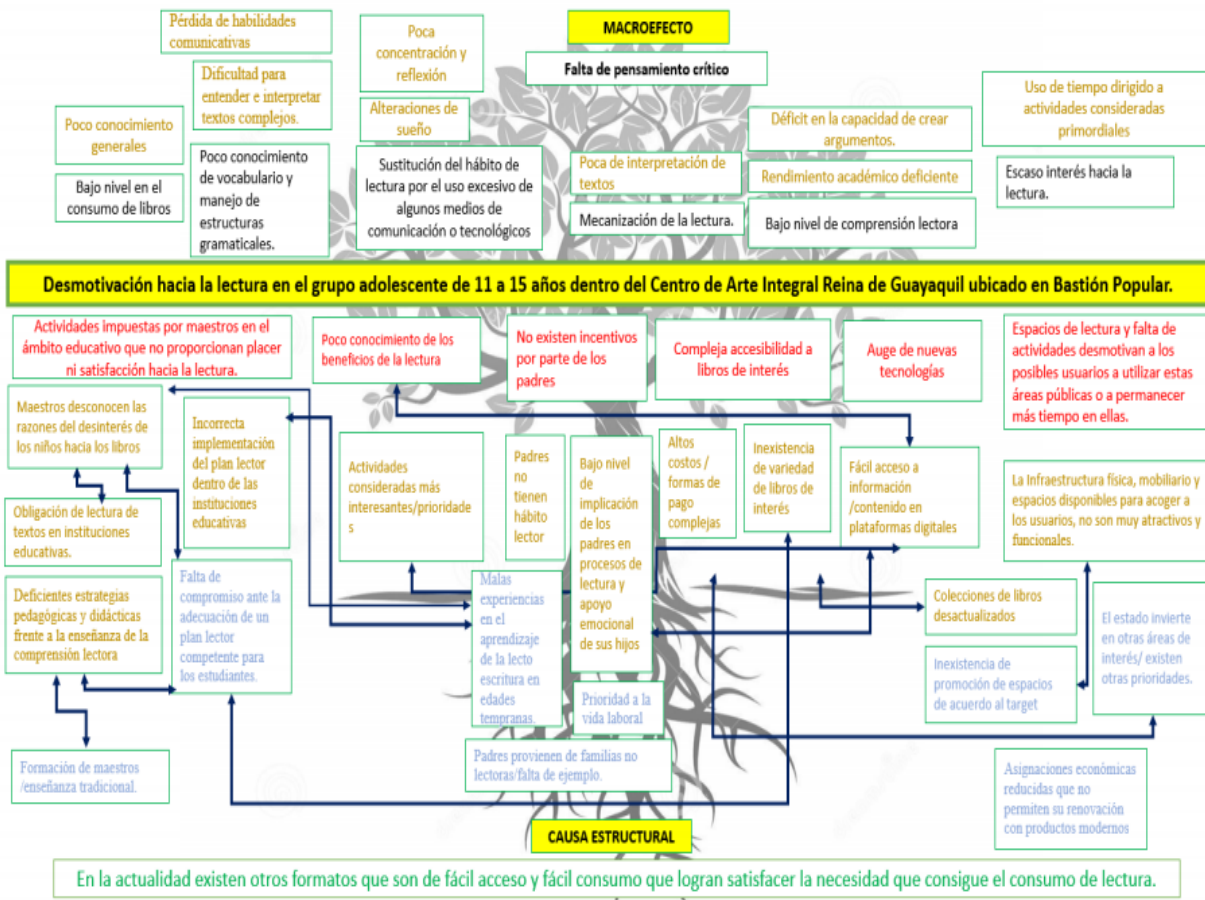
Pérdida de habilidades comunicativas

Poca concentración y reflexión

MACROEFECTO

Falta de pensamiento crítico

Dificultad para entender e interpretar textos complejos.

Alteraciones de sueño

Uso de tiempo dirigido a actividades consideradas primordiales

Poco conocimiento generales

Déficit en la capacidad de crear argumentos.

Poco conocimiento de vocabulario y manejo de estructuras gramaticales.

Sustitución del hábito de lectura por el uso excesivo de algunos medios de comunicación o tecnológicos

Poca de interpretación de textos

Rendimiento académico deficiente

Escaso interés hacia la lectura.

Bajo nivel en el consumo de libros

Mecanización de la lectura.

Bajo nivel de comprensión lectora

Desmotivación hacia la lectura en el grupo adolescente de 11 a 15 años dentro del Centro de Arte Integral Reina de Guayaquil ubicado en Bastión Popular.

Actividades impuestas por maestros en el ámbito educativo que no proporcionan placer ni satisfacción hacia la lectura.

Poco conocimiento de los beneficios de la lectura

No existen incentivos por parte de los padres

Compleja accesibilidad a libros de interés

Auge de nuevas tecnologías

Espacios de lectura y falta de actividades desmotivan a los posibles usuarios a utilizar estas áreas públicas o a permanecer más tiempo en ellas.

Maestros desconocen las razones del desinterés de los niños hacia los libros

Incorrecta implementación del plan lector dentro de las instituciones educativas

Actividades consideradas más interesantes/prioridades

Padres no tienen hábito lector

Bajo nivel de implicación de los padres en procesos de lectura y apoyo emocional de sus hijos

Altos costos / formas de pago complejas

Inexistencia de variedad de libros de interés

Fácil acceso a información /contenido en plataformas digitales

La Infraestructura física, mobiliario y espacios disponibles para acoger a los usuarios, no son muy atractivos y funcionales.

Obligación de lectura de textos en instituciones educativas.

Deficientes estrategias pedagógicas y didácticas frente a la enseñanza de la comprensión lectora

Falta de compromiso ante la adecuación de un plan lector competente para los estudiantes.

Malas experiencias en el aprendizaje de la lecto escritura en edades tempranas.

Prioridad a la vida laboral

Colecciones de libros desactualizados

El estado invierte en otras áreas de interés/ existen otras prioridades.

Inexistencia de promoción de espacios de acuerdo al target

Formación de maestros /enseñanza tradicional.

Padres provienen de familias no lectoras/falta de ejemplo.

Asignaciones económicas reducidas que no permiten su renovación con productos modernos

CAUSA ESTRUCTURAL

En la actualidad existen otros formatos que son de fácil acceso y fácil consumo que logran satisfacer la necesidad que consigue el consumo de lectura.